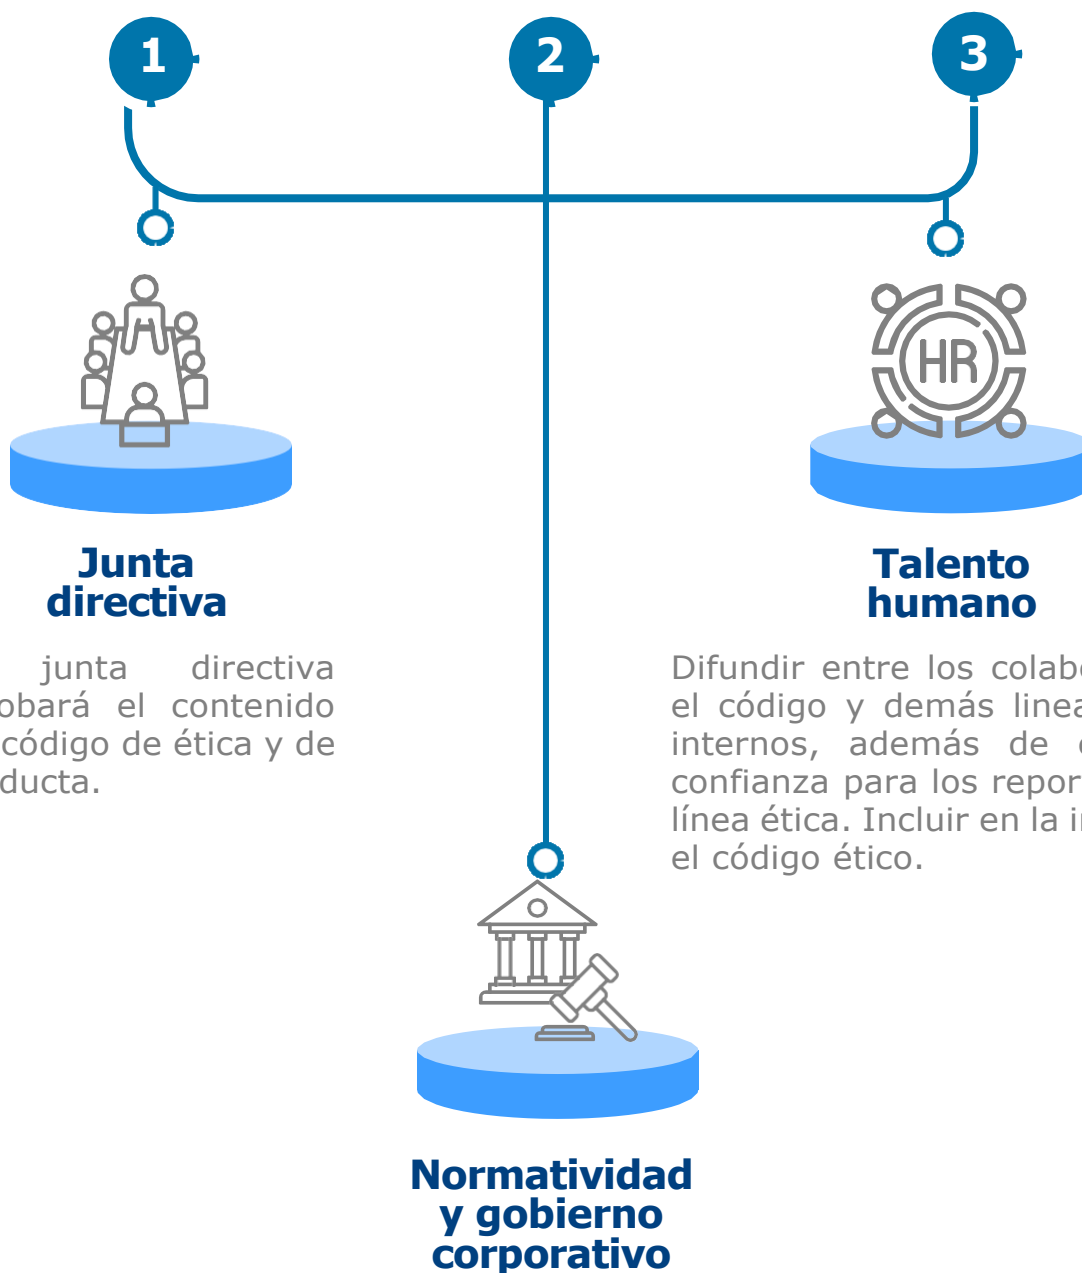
1

2

3

HR

Junta directiva

junta directiva obará el contenido código de ética y de ducta.

Talento humano

Difundir entre los colabo el código y demás linea internos, además de confianza para los repor línea ética. Incluir en la i el código ético.

Normatividad y gobierno corporativo